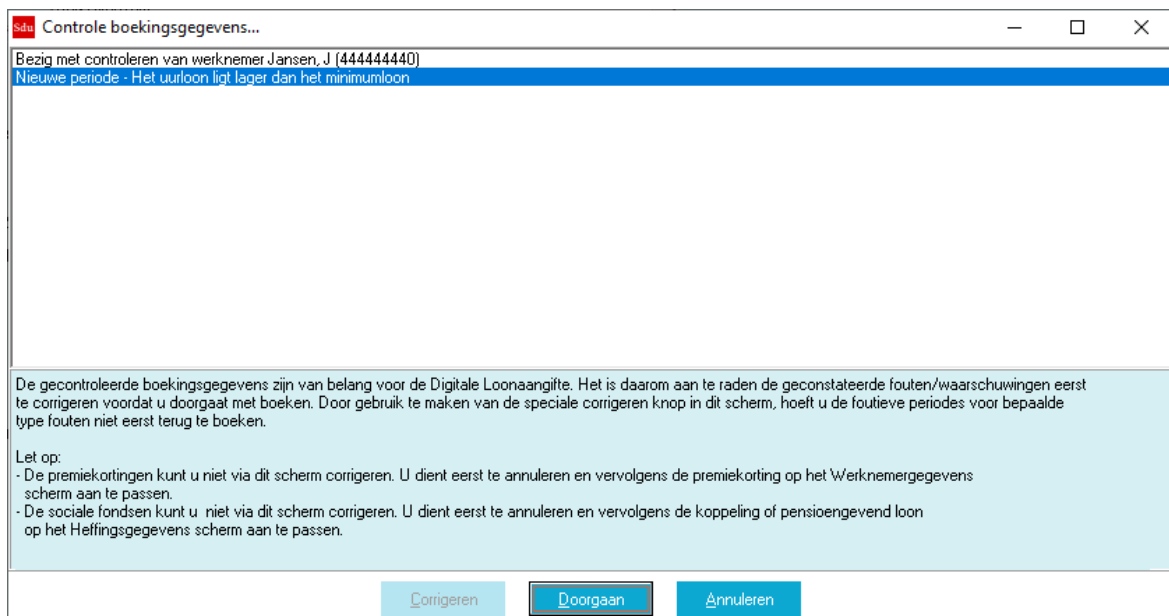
Sdu Controle boekingsgegevens...

Bezig met controleren van werknemer Jansen, J (444444440)
Nieuwe periode - Het uurloon ligt lager dan het minimumloon

De gecontroleerde boekingsgegevens zijn van belang voor de Digitale Loonaangifte. Het is daarom aan te raden de geconstateerde fouten/waarschuwingen eerst te corrigeren voordat u doorgaat met boeken. Door gebruik te maken van de speciale corrigeren knop in dit scherm, hoeft u de foutieve periodes voor bepaalde type fouten niet eerst terug te boeken.

Let op:
- De premiekortingen kunt u niet via dit scherm corrigeren. U dient eerst te annuleren en vervolgens de premiekorting op het Werknemergegevens scherm aan te passen.
- De sociale fondsen kunt u niet via dit scherm corrigeren. U dient eerst te annuleren en vervolgens de koppeling of pensioengevend loon op het Heffingsgegevens scherm aan te passen.

Corrigeren Doorgaan Annuleren